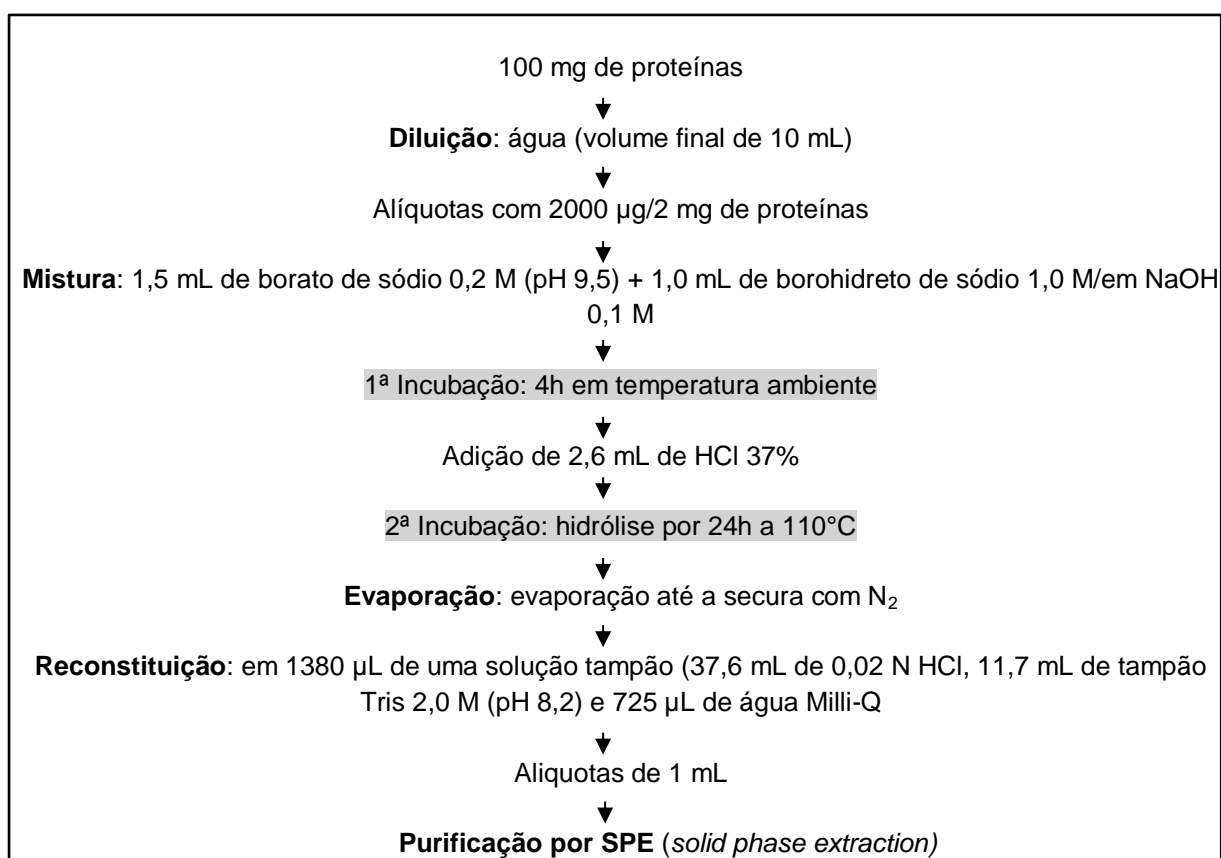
100 mg de proteínas

**Diluição**: água (volume final de 10 mL)

Alíquotas com 2000 µg/2 mg de proteínas

**Mistura**: 1,5 mL de borato de sódio 0,2 M (pH 9,5) + 1,0 mL de borohidreto de sódio 1,0 M/em NaOH 0,1 M

1ª Incubação: 4h em temperatura ambiente

Adição de 2,6 mL de HCl 37%

2ª Incubação: hidrólise por 24h a 110°C

**Evaporação**: evaporação até a secura com $N_2$

**Reconstituição**: em 1380 µL de uma solução tampão (37,6 mL de 0,02 N HCl, 11,7 mL de tampão Tris 2,0 M (pH 8,2) e 725 µL de água Milli-Q

Aliquotas de 1 mL

**Purificação por SPE** (*solid phase extraction)*